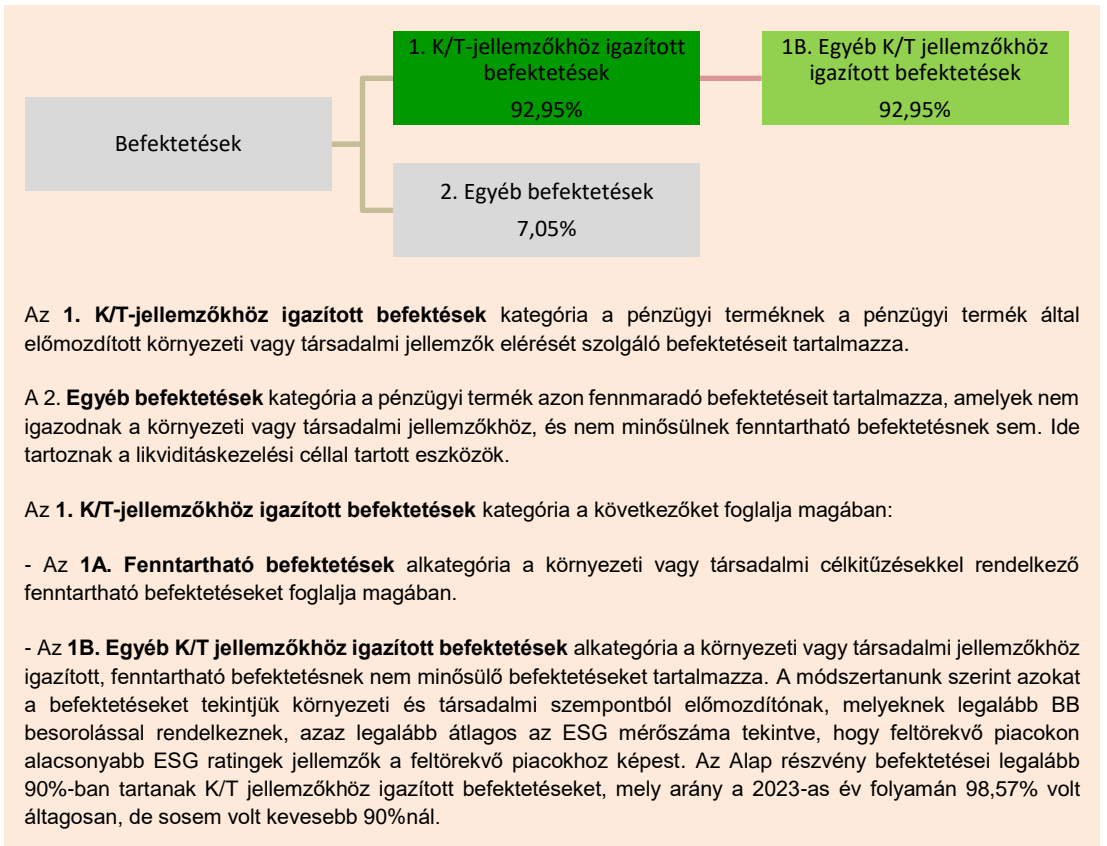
Befektetések

1. K/T-jellemzőkhöz igazított befektetések
92,95%

1B. Egyéb K/T jellemzőkhöz igazított befektetések
92,95%

2. Egyéb befektetések
7,05%

Az **1. K/T-jellemzőkhöz igazított befektetések** kategória a pénzügyi terméknek a pénzügyi termék által előmozdított környezeti vagy társadalmi jellemzők elérését szolgáló befektetéseit tartalmazza.

A 2. **Egyéb befektetések** kategória a pénzügyi termék azon fennmaradó befektetéseit tartalmazza, amelyek nem igazodnak a környezeti vagy társadalmi jellemzőkhöz, és nem minősülnek fenntartható befektetésnek sem. Ide tartoznak a likviditáskezelési céllal tartott eszközök.

Az **1. K/T-jellemzőkhöz igazított befektetések** kategória a következőket foglalja magában:

- Az **1A. Fenntartható befektetések** alkategória a környezeti vagy társadalmi célkitűzésekkel rendelkező fenntartható befektetéseket foglalja magában.

- Az **1B. Egyéb K/T jellemzőkhöz igazított befektetések** alkategória a környezeti vagy társadalmi jellemzőkhöz igazított, fenntartható befektetésnek nem minősülő befektetéseket tartalmazza. A módszertanunk szerint azokat a befektetéseket tekintjük környezeti és társadalmi szempontból előmozdítónak, melyeknek legalább BB besorolással rendelkeznek, azaz legalább átlagos az ESG mérőszáma tekintve, hogy feltörekvő piacokon alacsonyabb ESG ratingek jellemzők a feltörekvő piacokhoz képest. Az Alap részvény befektetései legalább 90%-ban tartanak K/T jellemzőkhöz igazított befektetéseket, mely arány a 2023-as év folyamán 98,57% volt átlagosan, de sosem volt kevesebb 90%nál.